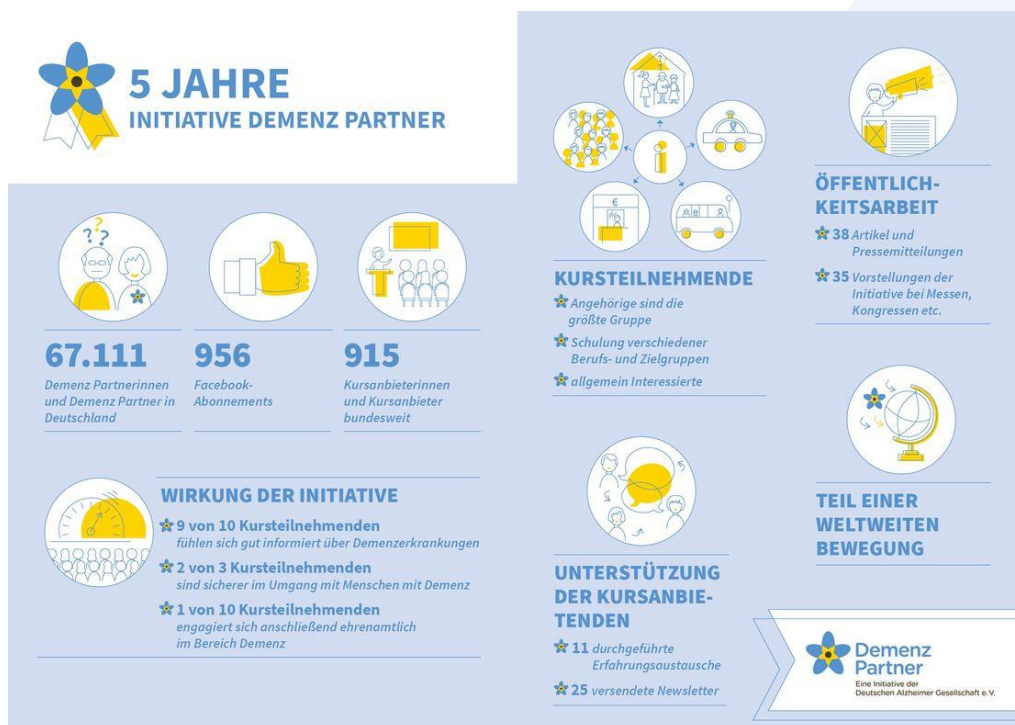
5 JAHRE
INITIATIVE DEMENZ PARTNER

67.111
Demenz Partnerinnen und Demenz Partner in Deutschland

956
Facebook-Abonnements

915
Kursanbieterinnen und Kursanbieter bundesweit

WIRKUNG DER INITIATIVE
9 von 10 Kursteilnehmenden
fühlen sich gut informiert über Demenzerkrankungen
2 von 3 Kursteilnehmenden
sind sicherer im Umgang mit Menschen mit Demenz
1 von 10 Kursteilnehmenden
engagiert sich anschließend ehrenamtlich im Bereich Demenz

€

KURSTEILNEHMENDE
Angehörige sind die größte Gruppe
Schulung verschiedener Berufs- und Zielgruppen
allgemein Interessierte

UNTERSTÜTZUNG DER KURSANBIETENDEN
11 durchgeführte Erfahrungsaustausche
25 versendete Newsletter

ÖFFENTLICHKEITSARBEIT
38 Artikel und Pressemitteilungen
35 Vorstellungen der Initiative bei Messen, Kongressen etc.

TEIL EINER WELTWEITEN BEWEGUNG

Demenz Partner
Eine Initiative der Deutschen Alzheimer Gesellschaft e.V.